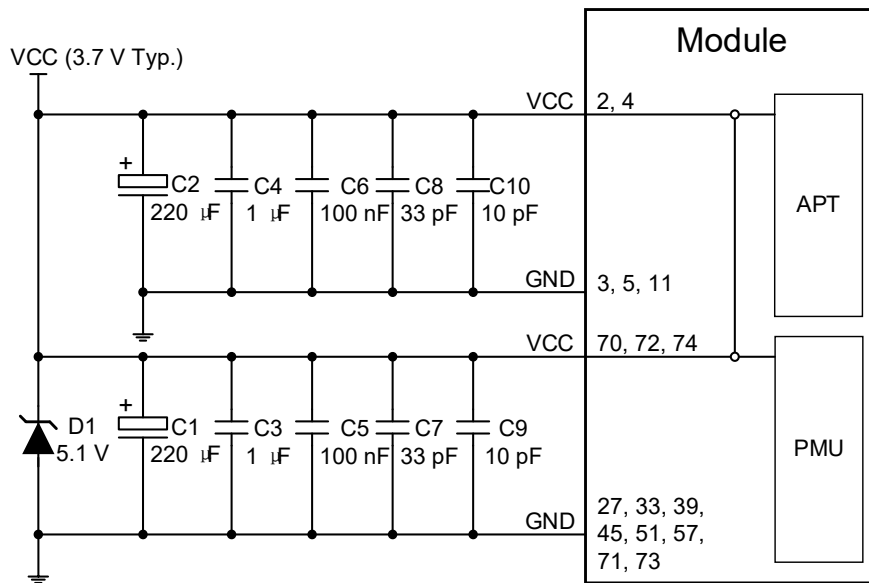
Module

VCC (3.7 V Typ.)

VCC 2, 4

+
C2 220 µF
C4 1 µF
C6 100 nF
C8 33 pF
C10 10 pF

APT

GND 3, 5, 11

VCC 70, 72, 74

D1 5.1 V
+
C1 220 µF
C3 1 µF
C5 100 nF
C7 33 pF
C9 10 pF

PMU

GND 27, 33, 39, 45, 51, 57, 71, 73